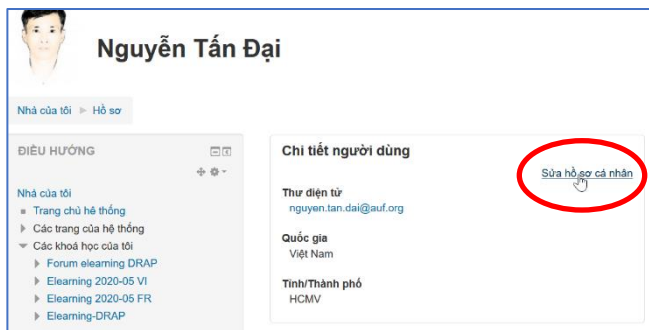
Nguyễn Tấn Đại

Nhà của tôi ► Hồ sơ

ĐIỀU HƯỚNG

Nhà của tôi
Trang chủ hệ thống
Các trang của hệ thống
Các khoá học của tôi
Forum elearning DRAP
Elearning 2020-05 VI
Elearning 2020-05 FR
Elearning-DRAP

Chi tiết người dùng

Sửa hồ sơ cá nhân

Thư điện tử
nguyen.tan.dai@auf.org

Quốc gia
Việt Nam

Tỉnh/Thành phố
HCMV